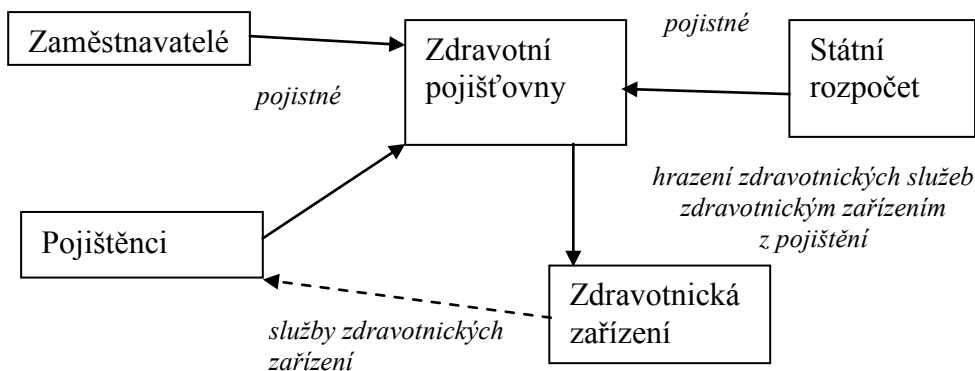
Zaměstnavatelé

pojistné

Zdravotní pojišťovny

pojistné

Státní rozpočet

hrazení zdravotnických služeb zdravotnickým zařízením z pojištění

Pojištěnci

Zdravotnická zařízení

služby zdravotnických zařízení